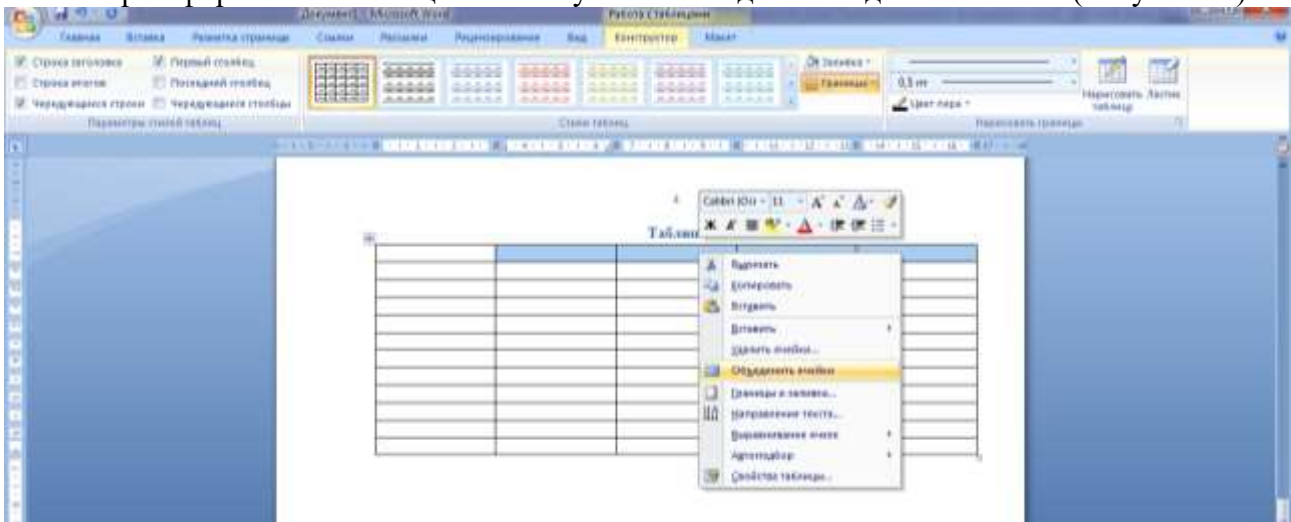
Документ1 - Microsoft Word

Работа с таблицами

Главная Вставка Разметка страницы Ссылки Рассылки Рецензирование Вид Конструктор Макет

Строка заголовка
Строка итогов
Чередующиеся строки
Первый столбец
Последний столбец
Чередующиеся столбцы

Параметры стилей таблиц

Стили таблиц

Заливка
Границы

0,5 пт
Цвет пера

Нарисовать таблицу
Ластик

Нарисовать границы

Calibri (Os - 11 A A
Ж К

Таблиц

Вырезать
Копировать
Вставить
Вставить
Удалить ячейки...
Объединить ячейки
Границы и заливка...
Направление текста...
Выравнивание ячеек
Автоподбор
Свойства таблицы...